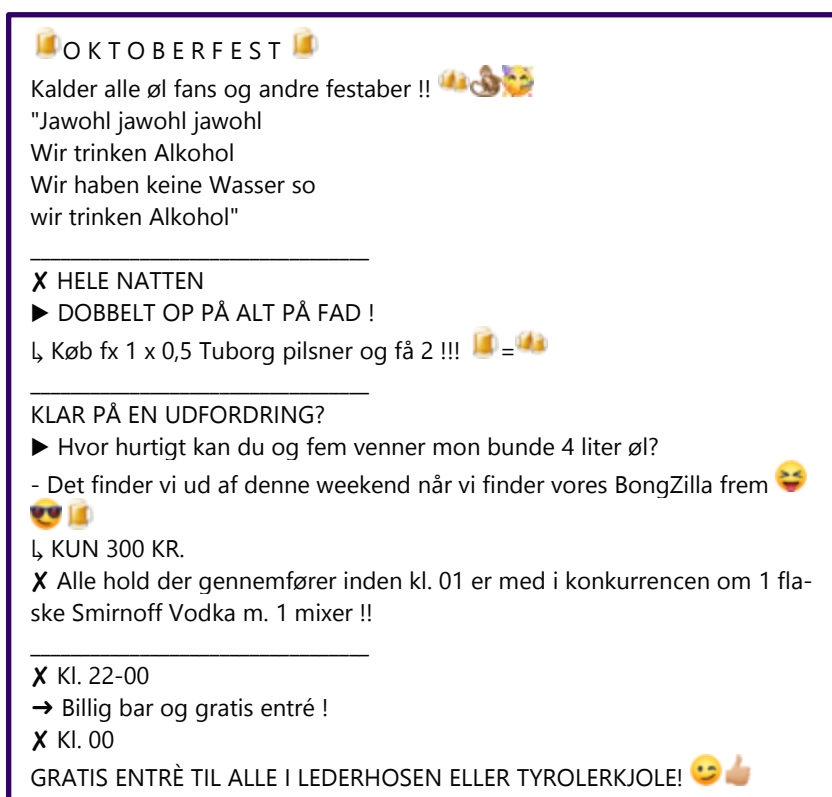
O K T O B E R F E S T

Kalder alle øl fans og andre festaber !!

"Jawohl jawohl jawohl
Wir trinken Alkohol
Wir haben keine Wasser so
wir trinken Alkohol"

________________________________

✗ HELE NATTEN

▶ DOBBELT OP PÅ ALT PÅ FAD !

↳ Køb fx 1 x 0,5 Tuborg pilsner og få 2 !!! =

________________________________

KLAR PÅ EN UDFORDRING?

▶ Hvor hurtigt kan du og fem venner mon bunde 4 liter øl?

- Det finder vi ud af denne weekend når vi finder vores BongZilla frem

↳ KUN 300 KR.

✗ Alle hold der gennemfører inden kl. 01 er med i konkurrencen om 1 flaske Smirnoff Vodka m. 1 mixer !!

________________________________

✗ Kl. 22-00

➜ Billig bar og gratis entré !

✗ Kl. 00

GRATIS ENTRÈ TIL ALLE I LEDERHOSEN ELLER TYROLERKJOLE!